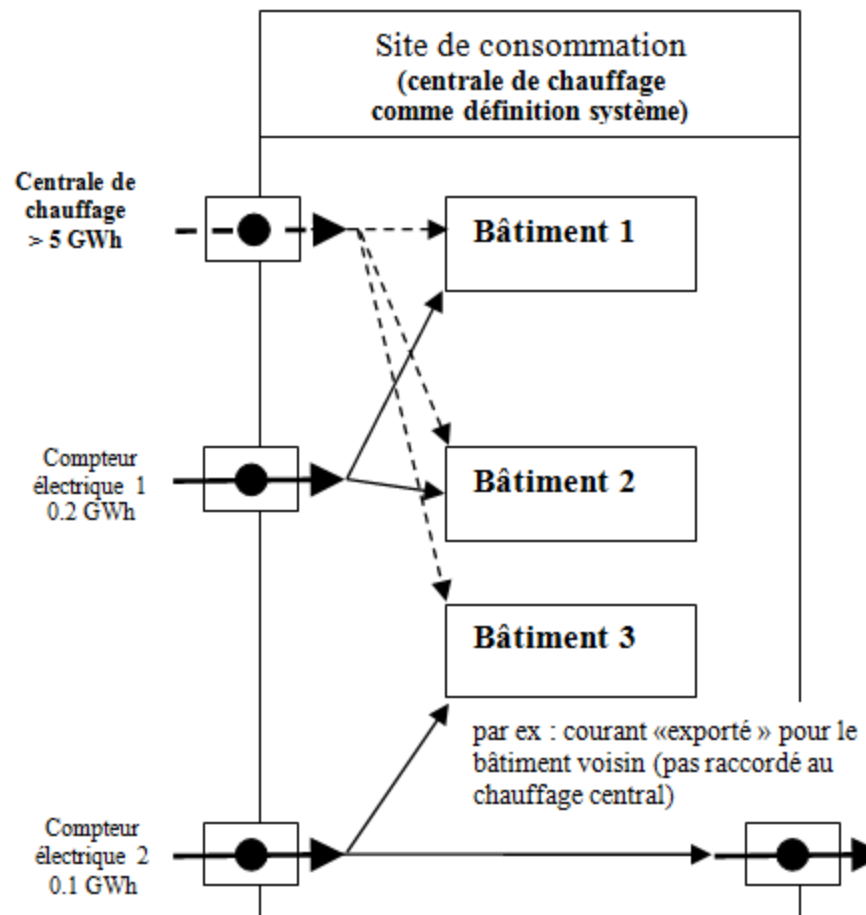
Site de consommation
(centrale de chauffage comme définition système)

Centrale de chauffage > 5 GWh

Bâtiment 1

Compteur électrique 1
0.2 GWh

Bâtiment 2

Bâtiment 3

par ex : courant «exporté » pour le bâtiment voisin (pas raccordé au chauffage central)

Compteur électrique 2
0.1 GWh